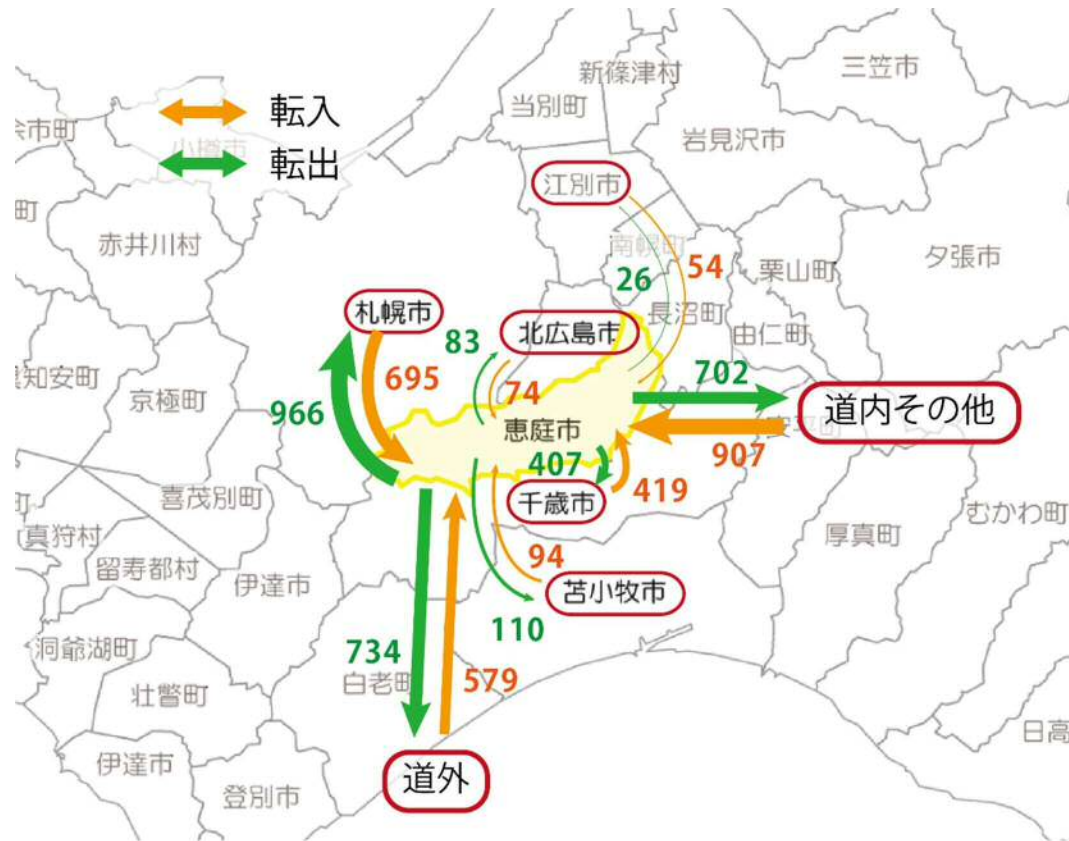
転入
転出
余市町
小樽市
新篠津村
三笠市
当別町
岩見沢市
江別市
南幌町
26
54
栗山町
夕張市
赤井川村
札幌市
北広島市
長沼町
由仁町
83
695
74
702
真知安町
京極町
966
恵庭市
道内その他
安平町
407
907
千歳市
419
喜茂別町
真狩村
厚真町
むかわ町
留寿都村
伊達市
94
苫小牧市
110
洞爺湖町
734
白老町
579
壮瞥町
伊達市
道外
登別市
日高